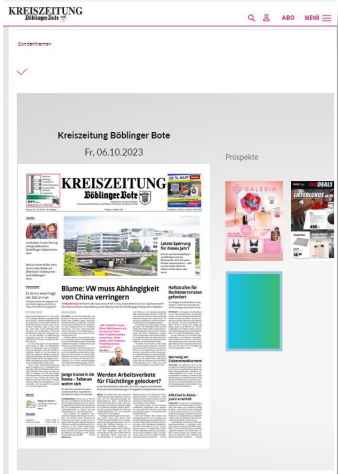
KREISZEITUNG Böblinger Bote

ABO MENÜ

Sonderthemen

Kreiszeitung Böblinger Bote

Fr, 06.10.2023

Prospekte

KREISZEITUNG Böblinger Bote

Letzte Sperrung für dieses Jahr?

Blume: VW muss Abhängigkeit von China verringern

Nullstrukturen für Rechtsterroristen gefordert

Junge Iraner in ins Korea – Teheran wehrt sich

Werden Arbeitsverbote für Flüchtlinge gelockert?

GALERIA

DEALS